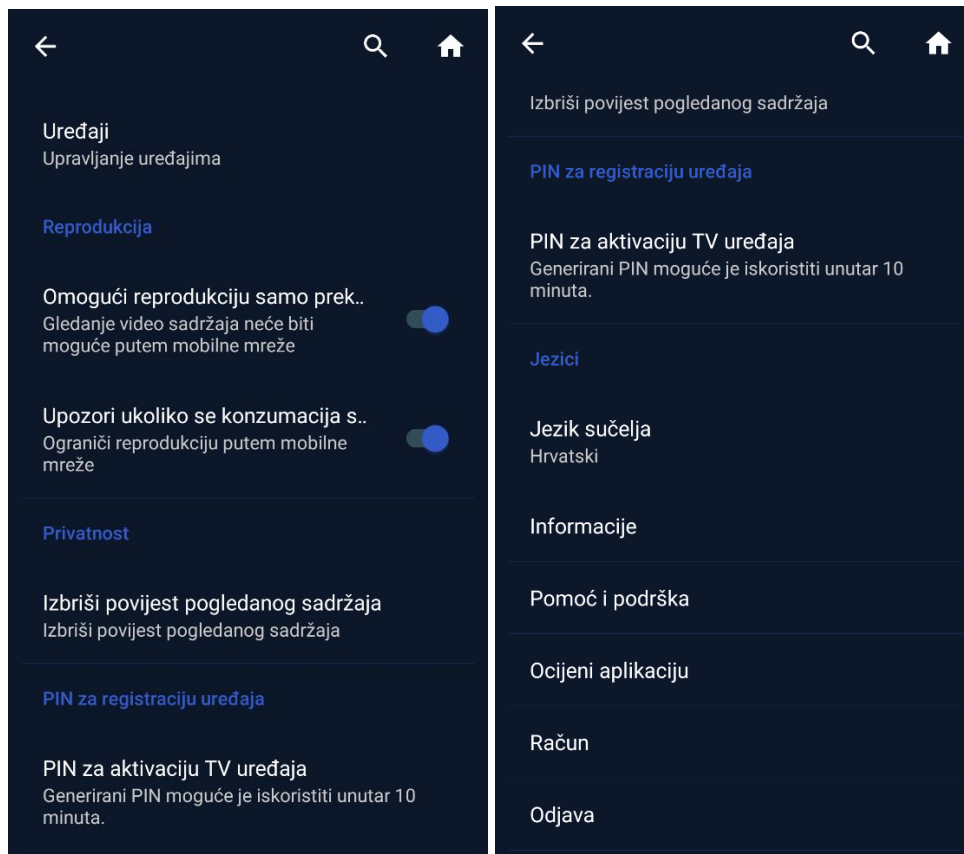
Uređaji
Upravljanje uređajima

Reprodukcija

Omogući reprodukciju samo prek..
Gledanje video sadržaja neće biti moguće putem mobilne mreže

Upozori ukoliko se konzumacija s..
Ograniči reprodukciju putem mobilne mreže

Privatnost

Izbriši povijest pogledanog sadržaja
Izbriši povijest pogledanog sadržaja

PIN za registraciju uređaja

PIN za aktivaciju TV uređaja
Generirani PIN moguće je iskoristiti unutar 10 minuta.

Izbriši povijest pogledanog sadržaja

PIN za registraciju uređaja

PIN za aktivaciju TV uređaja
Generirani PIN moguće je iskoristiti unutar 10 minuta.

Jezici

Jezik sučelja
Hrvatski

Informacije

Pomoć i podrška

Ocijeni aplikaciju

Račun

Odjava